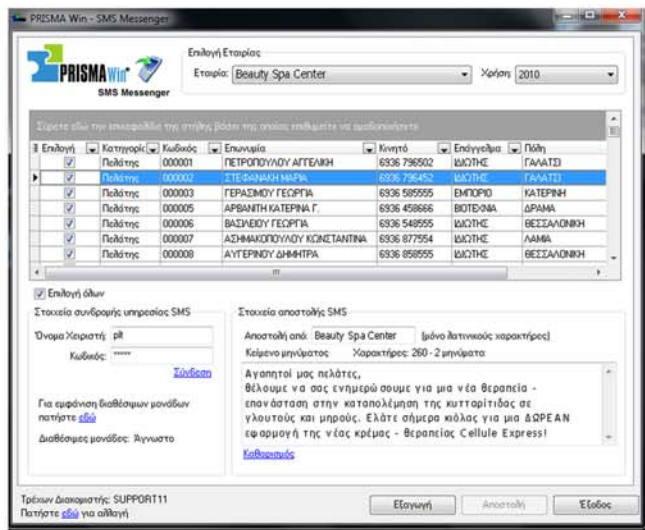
PRISMA Win - SMS Messenger

PRISMA Win
SMS Messenger

Επιλογή Εταιρίας
Εταιρία: Beauty Spa Center
Χρήση: 2010

Σύρετε εδώ την επικεφαλίδα της στήλης βάσει της οποίας επιθυμείτε να ομαδοποιήσετε

| Επιλογή | Κατηγορία | Κωδικός | Επωνυμία | Κινητό | Επάγγελμα | Πόλη |
|---|---|---|---|---|---|---|
| ✓ | Πελάτης | 000001 | ΠΕΤΡΟΠΟΥΛΟΥ ΑΓΓΕΛΙΚΗ | 6936 796502 | ΙΔΙΩΤΗΣ | ΓΑΛΑΤΣΙ |
| ✓ | Πελάτης | 000002 | ΣΤΕΦΑΝΑΚΗ ΜΑΡΙΑ | 6936 796452 | ΙΔΙΩΤΗΣ | ΓΑΛΑΤΣΙ |
| ✓ | Πελάτης | 000003 | ΓΕΡΑΣΙΜΟΥ ΓΕΩΡΓΙΑ | 6936 585555 | ΕΜΠΟΡΙΟ | ΚΑΤΕΡΙΝΗ |
| ✓ | Πελάτης | 000005 | ΑΡΒΑΝΙΤΗ ΚΑΤΕΡΙΝΑ Γ. | 6936 458666 | ΒΙΟΤΕΧΝΙΑ | ΔΡΑΜΑ |
| ✓ | Πελάτης | 000006 | ΒΑΣΙΛΕΙΟΥ ΓΕΩΡΓΙΑ | 6936 548555 | ΙΔΙΩΤΗΣ | ΘΕΣΣΑΛΟΝΙΚΗ |
| ✓ | Πελάτης | 000007 | ΑΣΗΜΑΚΟΠΟΥΛΟΥ ΚΩΝΣΤΑΝΤΙΝΑ | 6936 877554 | ΙΔΙΩΤΗΣ | ΛΑΜΙΑ |
| ✓ | Πελάτης | 000008 | ΑΥΓΕΡΙΝΟΥ ΔΗΜΗΤΡΑ | 6936 858555 | ΙΔΙΩΤΗΣ | ΘΕΣΣΑΛΟΝΙΚΗ |

Επιλογή όλων

Στοιχεία συνδρομής υπηρεσίας SMS
Όνομα Χειριστή: plt
Κωδικός: *****
Σύνδεση

Για εμφάνιση διαθέσιμων μονάδων πατήστε εδώ
Διαθέσιμες μονάδες: Άγνωστο

Στοιχεία αποστολής SMS
Αποστολή από: Beauty Spa Center (μόνο λατινικούς χαρακτήρες)
Κείμενο μηνύματος Χαρακτήρες: 260 - 2 μηνύματα

Αγαπητοί μας πελάτες,
θέλουμε να σας ενημερώσουμε για μια νέα θεραπεία - επανάσταση στην καταπολέμηση της κυτταρίτιδας σε γλουτούς και μηρούς. Ελάτε σήμερα κιόλας για μια ΔΩΡΕΑΝ εφαρμογή της νέας κρέμας - θεραπείας Cellule Express!

Καθαρισμός

Τρέχων Διακομιστής: SUPPORT11
Πατήστε εδώ για αλλαγή

Εξαγωγή
Αποστολή
Έξοδος